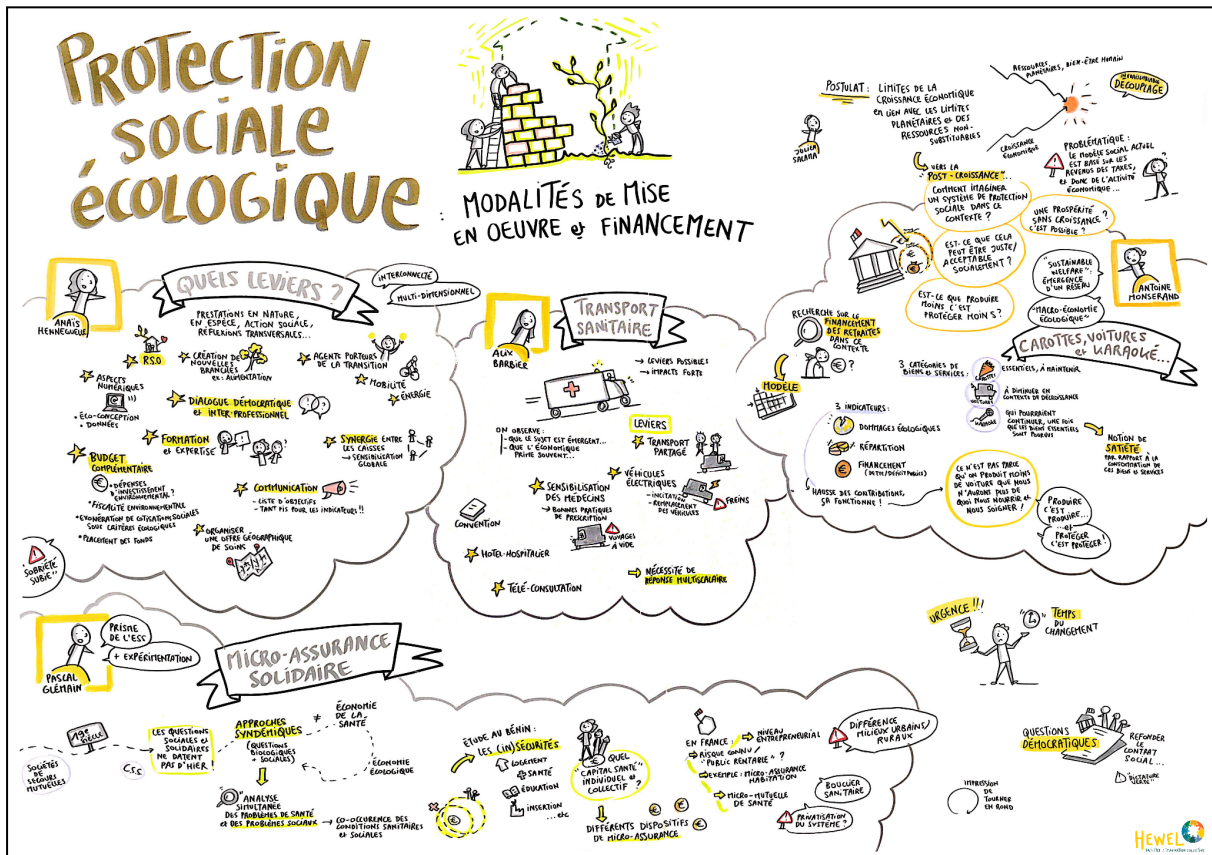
PROTECTION SOCIALE ÉCOLOGIQUE

: MODALITÉS DE MISE EN OEUVRE ET FINANCEMENT

ANAÏS HENNEGUELLE

QUELS LEVIERS ?

INTERCONNECTÉ
MULTI-DIMENSIONNEL

PRESTATIONS EN NATURE, EN ESPÈCE, ACTION SOCIALE, RÉFLEXIONS TRANSVERSALES...

RSO
CRÉATION DE NOUVELLES BRANCHES ex: ALIMENTATION
AGENTS PORTEURS DE LA TRANSITION
MOBILITÉ
ÉNERGIE
ASPECTS NUMÉRIQUES
• ÉCO-CONCEPTION
• DONNÉES
DIALOGUE DÉMOCRATIQUE ET INTER-PROFESSIONNEL
FORMATION ET EXPERTISE
SYNERGIE ENTRE LES CAISSES → SENSIBILISATION GLOBALE
BUDGET COMPLÉMENTAIRE
• DÉPENSES D'INVESTISSEMENT ENVIRONNEMENTAL ?
• FISCALITÉ ENVIRONNEMENTALE
• EXONÉRATION DE COTISATIONS SOCIALES SOUS CRITÈRES ÉCOLOGIQUES
• PLACEMENT DES FONDS
COMMUNICATION
- LISTE D'OBJECTIFS
- TANT PIS POUR LES INDICATEURS !!
ORGANISER UNE OFFRE GÉOGRAPHIQUE DE SOINS
SOBRIÉTÉ SUBIE ?

ALIX BARBIER
TRANSPORT SANITAIRE
→ LEVIERS POSSIBLES
→ IMPACTS FORTS
ON OBSERVE :
- QUE LE SUJET EST ÉMERGENT...
- QUE L'ÉCONOMIQUE PRIME SOUVENT...
LEVIERS
TRANSPORT PARTAGÉ
VÉHICULES ÉLECTRIQUES
- INCITATION
- REMPLACEMENT DES VÉHICULES
FREINS
SENSIBILISATION DES MÉDECINS
→ BONNES PRATIQUES DE PRESCRIPTION
VOYAGES À VIDE
CONVENTION
HÔTEL-HOSPITALIER
TÉLÉ-CONSULTATION
NÉCESSITÉ DE RÉPONSE MULTISCALAIRE

JULIEN SALAÜN
POSTULAT : LIMITES DE LA CROISSANCE ÉCONOMIQUE EN LIEN AVEC LES LIMITES PLANÉTAIRES ET DES RESSOURCES NON-SUBSTITUABLES
RESSOURCES PLANÉTAIRES, BIEN-ÊTRE HUMAIN
CROISSANCE ÉCONOMIQUE
DÉCOUPLAGE
PROBLÉMATIQUE : LE MODÈLE SOCIAL ACTUEL EST BASÉ SUR LES REVENUS DES TAXES, ET DONC DE L'ACTIVITÉ ÉCONOMIQUE...
VERS LA "POST-CROISSANCE"...
COMMENT IMAGINER UN SYSTÈME DE PROTECTION SOCIALE DANS CE CONTEXTE ?
UNE PROSPÉRITÉ SANS CROISSANCE ? C'EST POSSIBLE ?
EST-CE QUE CELA PEUT ÊTRE JUSTE/ ACCEPTABLE SOCIALEMENT ?
EST-CE QUE PRODUIRE MOINS C'EST PROTÉGER MOINS ?
"SUSTAINABLE WELFARE" ÉMERGENCE D'UN RÉSEAU
"MACRO-ÉCONOMIE ÉCOLOGIQUE"
ANTOINE MONSERAND
RECHERCHE SUR LE FINANCEMENT DES RETRAITES DANS CE CONTEXTE
MODÈLE
CAROTTES, VOITURES ET KARAOKÉ...
3 CATÉGORIES DE BIENS ET SERVICES :
ESSENTIELS, À MAINTENIR
À DIMINUER EN CONTEXTE DE DÉCROISSANCE
QUI POURRAIENT CONTINUER, UNE FOIS QUE LES BIENS ESSENTIELS SONT PRODUITS
NOTION DE SATIÉTÉ PAR RAPPORT À LA CONSOMMATION DE CES BIENS ET SERVICES
3 INDICATEURS :
DOMMAGES ÉCOLOGIQUES
RÉPARTITION
FINANCEMENT (DETTE/DÉFICIT PUBLICS)
HAUSSE DES CONTRIBUTIONS, ÇA FONCTIONNE !
CE N'EST PAS PARCE QU'ON PRODUIT MOINS DE VOITURE QUE NOUS N'AURONS PLUS DE QUOI NOUS NOURRIR ET NOUS SOIGNER !
PRODUIRE C'EST PROTÉGER... ET PROTÉGER C'EST PROTÉGER !
URGENCE !!
TEMPS DU CHANGEMENT

PASCAL GLÉMAIN
PRISME DE L'ESS
+ EXPÉRIMENTATION
MICRO-ASSURANCE SOLIDAIRE
19e SIÈCLE
SOCIÉTÉS DE SECOURS MUTUELLES
C.S.S
LES QUESTIONS SOCIALES ET SOLIDAIRES NE DATENT PAS D'HIER !
APPROCHES SYNDÉMIQUES (QUESTIONS BIOLOGIQUES + SOCIALES)
≠ ÉCONOMIE DE LA SANTÉ
ÉCONOMIE ÉCOLOGIQUE
"ANALYSE SIMULTANÉE DES PROBLÈMES DE SANTÉ ET DES PROBLÈMES SOCIAUX"
→ CO-OCCURENCE DES CONDITIONS SANITAIRES ET SOCIALES
ÉTUDE AU BÉNIN :
LES (IN)SÉCURITÉS
LOGEMENT
SANTÉ
ÉDUCATION
INSERTION
...etc
QUEL "CAPITAL SANTÉ" INDIVIDUEL ET COLLECTIF ?
DIFFÉRENTS DISPOSITIFS DE MICRO-ASSURANCE
EN FRANCE :
→ NIVEAU ENTREPRENEURIAL
RISQUE CONNU / "PUBLIC RENTABLE" ?
EXEMPLE : MICRO-ASSURANCE HABITATION
→ MICRO-MUTUELLE DE SANTÉ
DIFFÉRENCE MILIEUX URBAINS/ RURAUX
BOUCLIER SANITAIRE
PRIVATISATION DU SYSTÈME ?
QUESTIONS DÉMOCRATIQUES
REFONDER LE CONTRAT SOCIAL...
"DICTATURE VERTE"
IMPRESSION DE TOURNER EN ROND
HEWEL